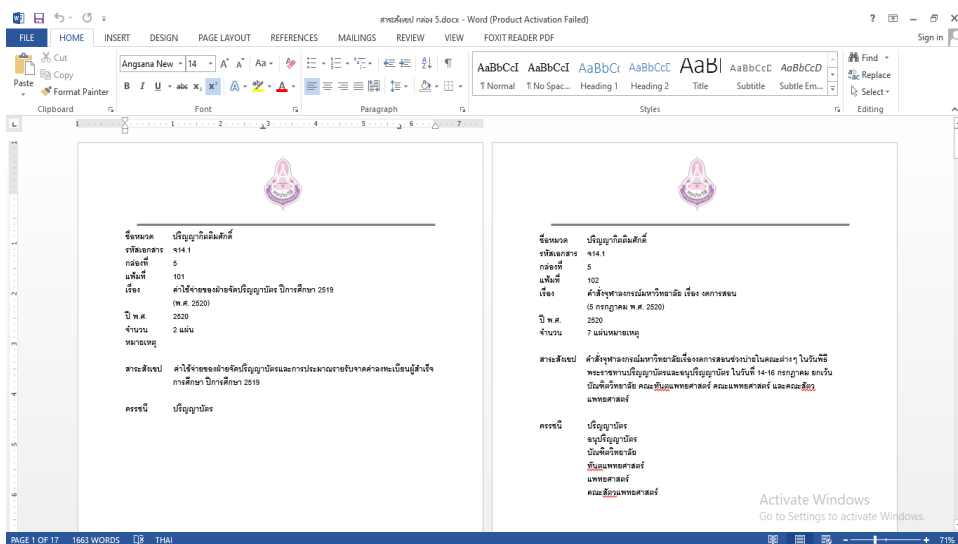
สาระสังเขป กล่อง 5.docx - Word (Product Activation Failed)

FILE HOME INSERT DESIGN PAGE LAYOUT REFERENCES MAILINGS REVIEW VIEW FOXIT READER PDF Sign in

Cut
Copy
Paste
Format Painter
Clipboard

Angsana New 14
Font

Paragraph

AaBbCcI AaBbCcI AaBbCc AaBbCcC AaBl AaBbCcC AaBbCcD
¶ Normal ¶ No Spac... Heading 1 Heading 2 Title Subtitle Subtle Em...
Styles

Find
Replace
Select
Editing

ชื่อหมวด ปริญญากิตติมศักดิ์
รหัสเอกสาร จ14.1
กล่องที่ 5
แฟ้มที่ 101
เรื่อง ค่าใช้จ่ายของฝ่ายจัดปริญญาบัตร ปีการศึกษา 2519 (พ.ศ. 2520)
ปี พ.ศ. 2520
จำนวน 2 แผ่น
หมายเหตุ

สาระสังเขป ค่าใช้จ่ายของฝ่ายจัดปริญญาบัตรและการประมาณรายรับจากค่าลงทะเบียนผู้สำเร็จการศึกษา ปีการศึกษา 2519

ดรรชนี ปริญญาบัตร

ชื่อหมวด ปริญญากิตติมศักดิ์
รหัสเอกสาร จ14.1
กล่องที่ 5
แฟ้มที่ 102
เรื่อง คำสั่งจุฬาลงกรณ์มหาวิทยาลัย เรื่อง งดการสอน (5 กรกฎาคม พ.ศ. 2520)
ปี พ.ศ. 2520
จำนวน 7 แผ่นหมายเหตุ

สาระสังเขป คำสั่งจุฬาลงกรณ์มหาวิทยาลัยเรื่องงดการสอนช่วงบ่ายในคณะต่างๆ ในวันพิธีพระราชทานปริญญาบัตรและอนุปริญญาบัตร ในวันที่ 14-16 กรกฎาคม ยกเว้น บัณฑิตวิทยาลัย คณะทันตแพทยศาสตร์ คณะแพทยศาสตร์ และคณะสัตวแพทยศาสตร์

ดรรชนี ปริญญาบัตร
อนุปริญญาบัตร
บัณฑิตวิทยาลัย
ทันตแพทยศาสตร์
แพทยศาสตร์
คณะสัตวแพทยศาสตร์

Activate Windows
Go to Settings to activate Windows.

PAGE 1 OF 17 1663 WORDS THAI 71%